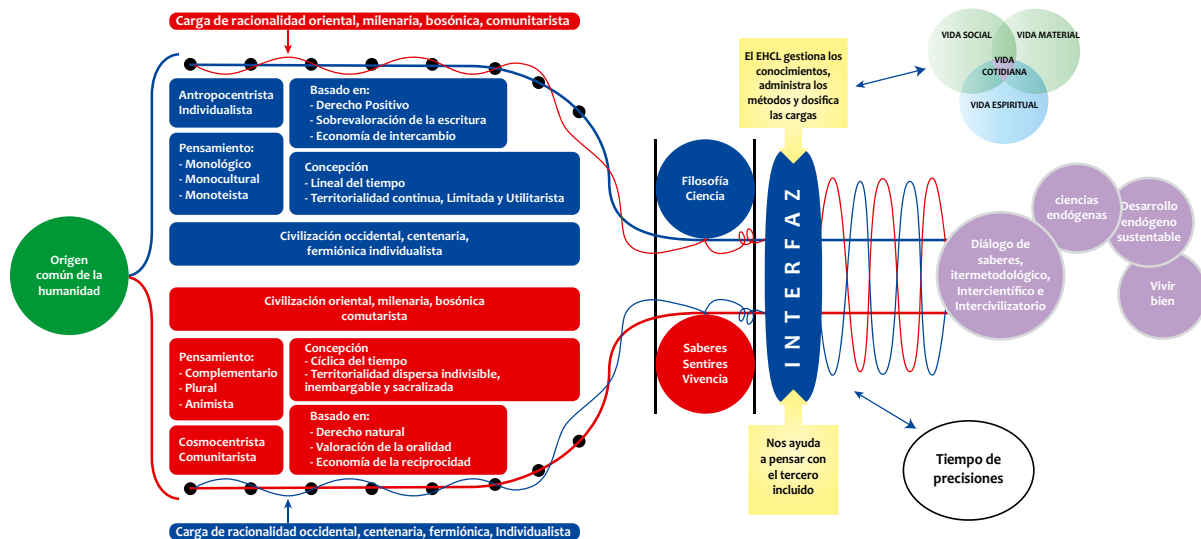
Carga de racionalidad oriental, milenaria, bosónica, comunitarista

Antropocentrista Individualista

Basado en:
- Derecho Positivo
- Sobrevaloración de la escritura
- Economía de intercambio

Pensamiento:
- Monológico
- Monocultural
- Monoteista

Concepción
- Lineal del tiempo
- Territorialidad continua, Limitada y Utilitarista

Civilización occidental, centenaria, fermiónica individualista

Origen común de la humanidad

Civilización oriental, milenaria, bosónica comutarista

Pensamiento:
- Complementario
- Plural
- Animista

Concepción
- Cíclica del tiempo
- Territorialidad dispersa indivisible, inembargable y sacralizada

Cosmocentrista Comunitarista

Basado en:
- Derecho natural
- Valoración de la oralidad
- Economía de la reciprocidad

Carga de racionalidad occidental, centenaria, fermiónica, Individualista

Filosofía Ciencia

Saberes Sentires Vivencia

El EHCL gestiona los conocimientos, administra los métodos y dosifica las cargas

I N T E R F A Z

Nos ayuda a pensar con el tercero incluido

VIDA SOCIAL
VIDA MATERIAL
VIDA COTIDIANA
VIDA ESPIRITUAL

Diálogo de saberes, itermetodológico, Intercientífico e Intercivilizatorio

ciencias endógenas

Desarrollo endógeno sustentable

Vivir bien

Tiempo de precisiones